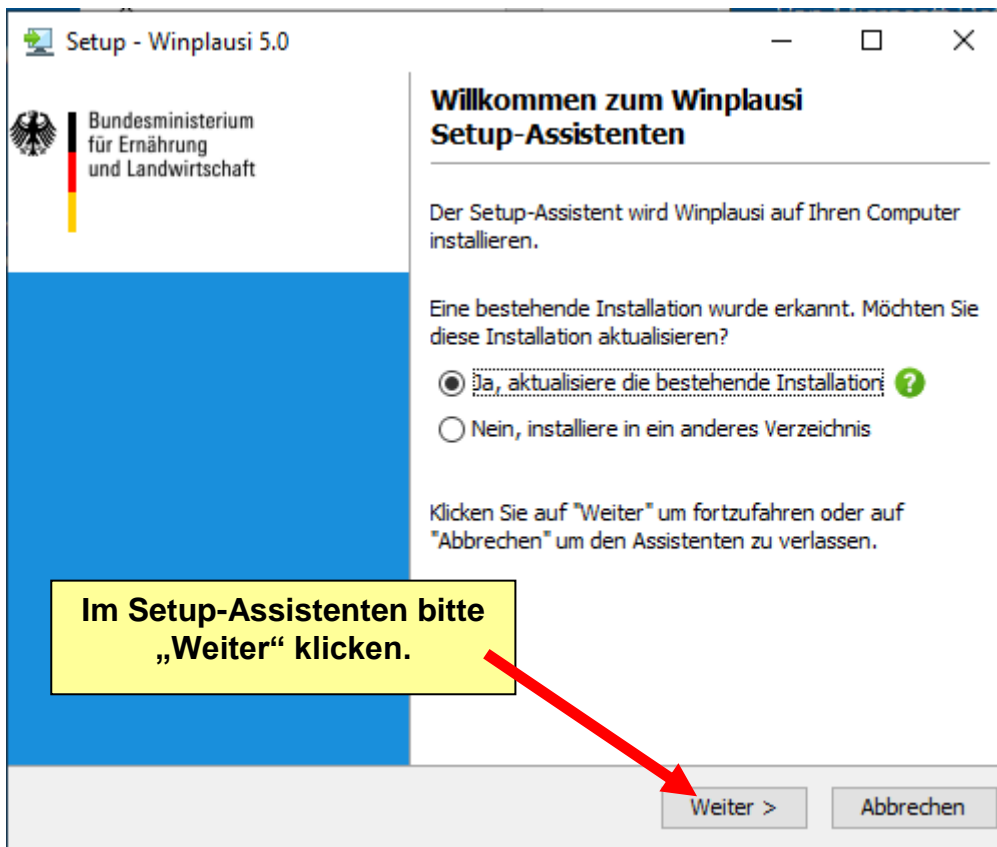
Setup - Winplausi 5.0

Bundesministerium für Ernährung und Landwirtschaft

Willkommen zum Winplausi Setup-Assistenten

Der Setup-Assistent wird Winplausi auf Ihren Computer installieren.

Eine bestehende Installation wurde erkannt. Möchten Sie diese Installation aktualisieren?

Ja, aktualisiere die bestehende Installation

Nein, installiere in ein anderes Verzeichnis

Klicken Sie auf "Weiter" um fortzufahren oder auf "Abbrechen" um den Assistenten zu verlassen.

Im Setup-Assistenten bitte „Weiter“ klicken.

Weiter >

Abbrechen